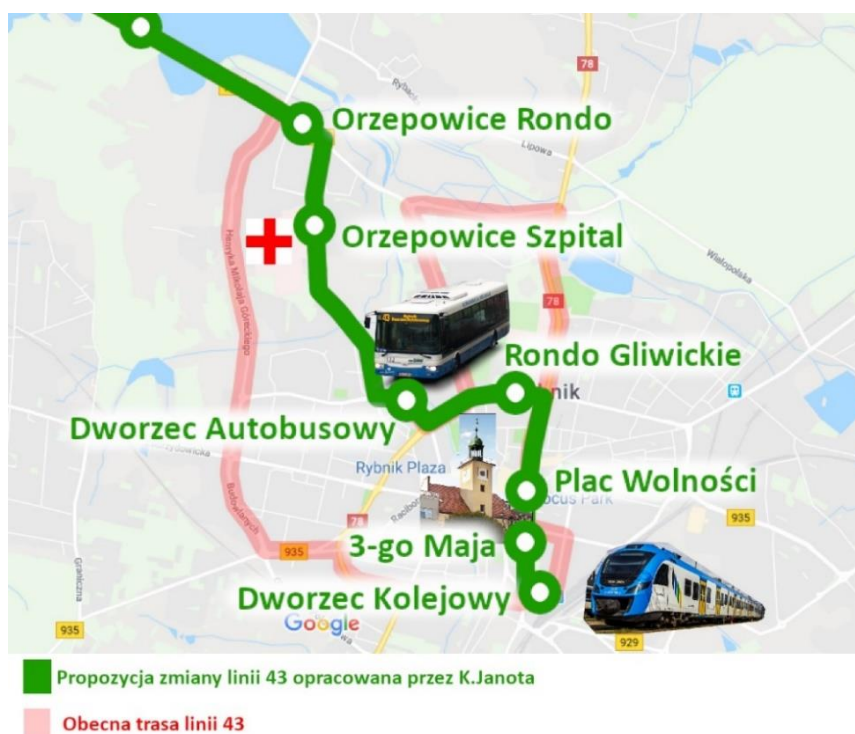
78
Rybn
Orzepowice Rondo
Lipowa
Orzepowice Szpital
Wielopolska
Henryka Mikołaja Góreckiego
78
Rondo Gliwickie
nik
Dworzec Autobusowy
Rybnik Plaza
Plac Wolności
ocus Park
78
935
Budowlanych
935
3-go Maja
Dworzec Kolejowy
Graniczna
935
Google
929

Propozycja zmiany linii 43 opracowana przez K.Janota

Obecna trasa linii 43